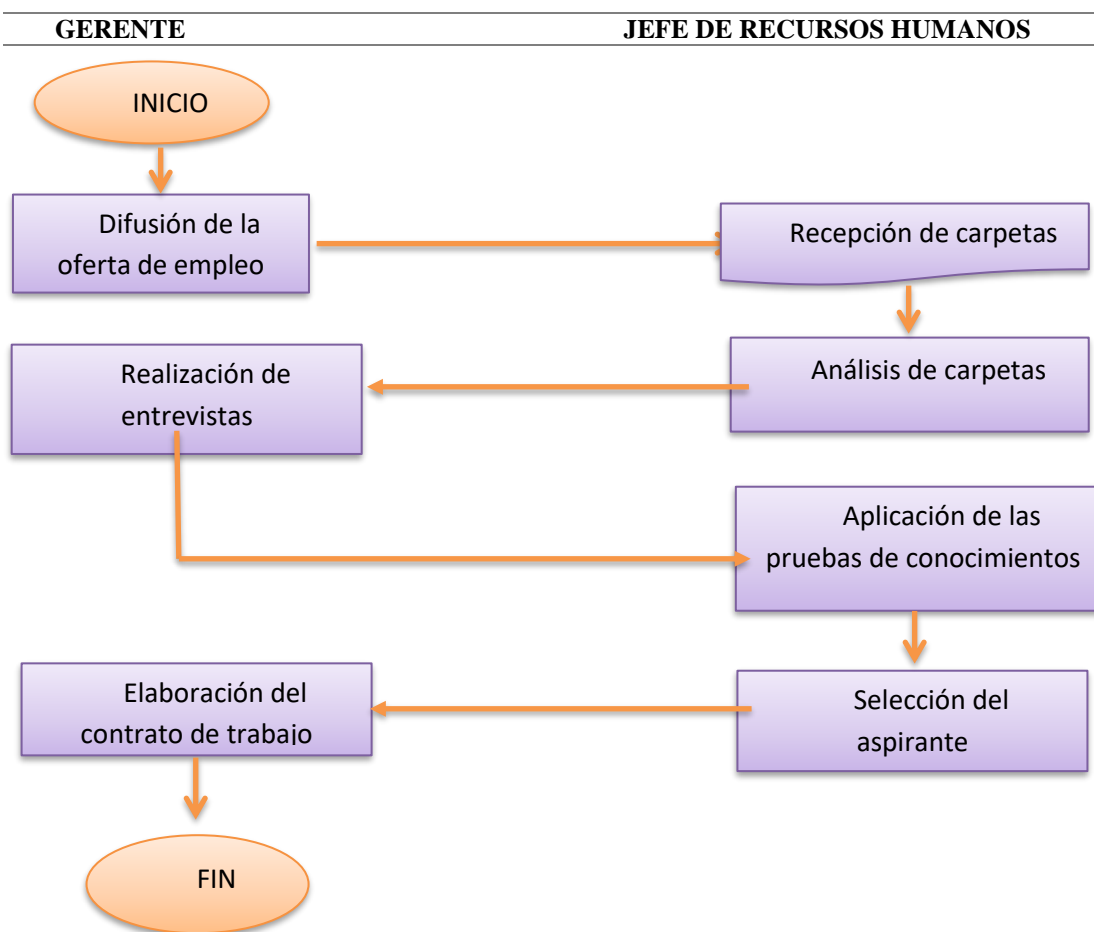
GERENTE

JEFE DE RECURSOS HUMANOS

INICIO

Difusión de la oferta de empleo

Recepción de carpetas

Análisis de carpetas

Realización de entrevistas

Aplicación de las pruebas de conocimientos

Selección del aspirante

Elaboración del contrato de trabajo

FIN